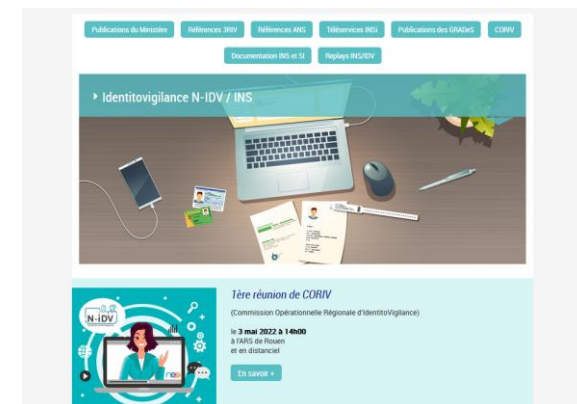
Publications du Ministère
Références 3RIV
Références ANS
Téléservices INSi
Publications des GRADeS
CORIV
Documentation INS et SI
Replays INS/IDV

Identitovigilance N-IDV / INS

N-IDV

1ère réunion de CORIV

(Commission Opérationnelle Régionale d'IdentitoVigilance)

le 3 mai 2022 à 14h00
à l'ARS de Rouen
et en distanciel

En savoir +